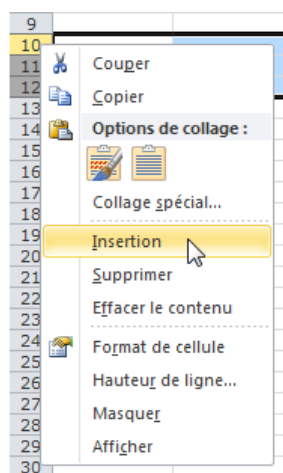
9
10
11
12
13
14
15
16
17
18
19
20
21
22
23
24
25
26
27
28
29
30

Couper
Copier
Options de collage :
Collage spécial...
Insertion
Supprimer
Effacer le contenu
Format de cellule
Hauteur de ligne...
Masquer
Afficher